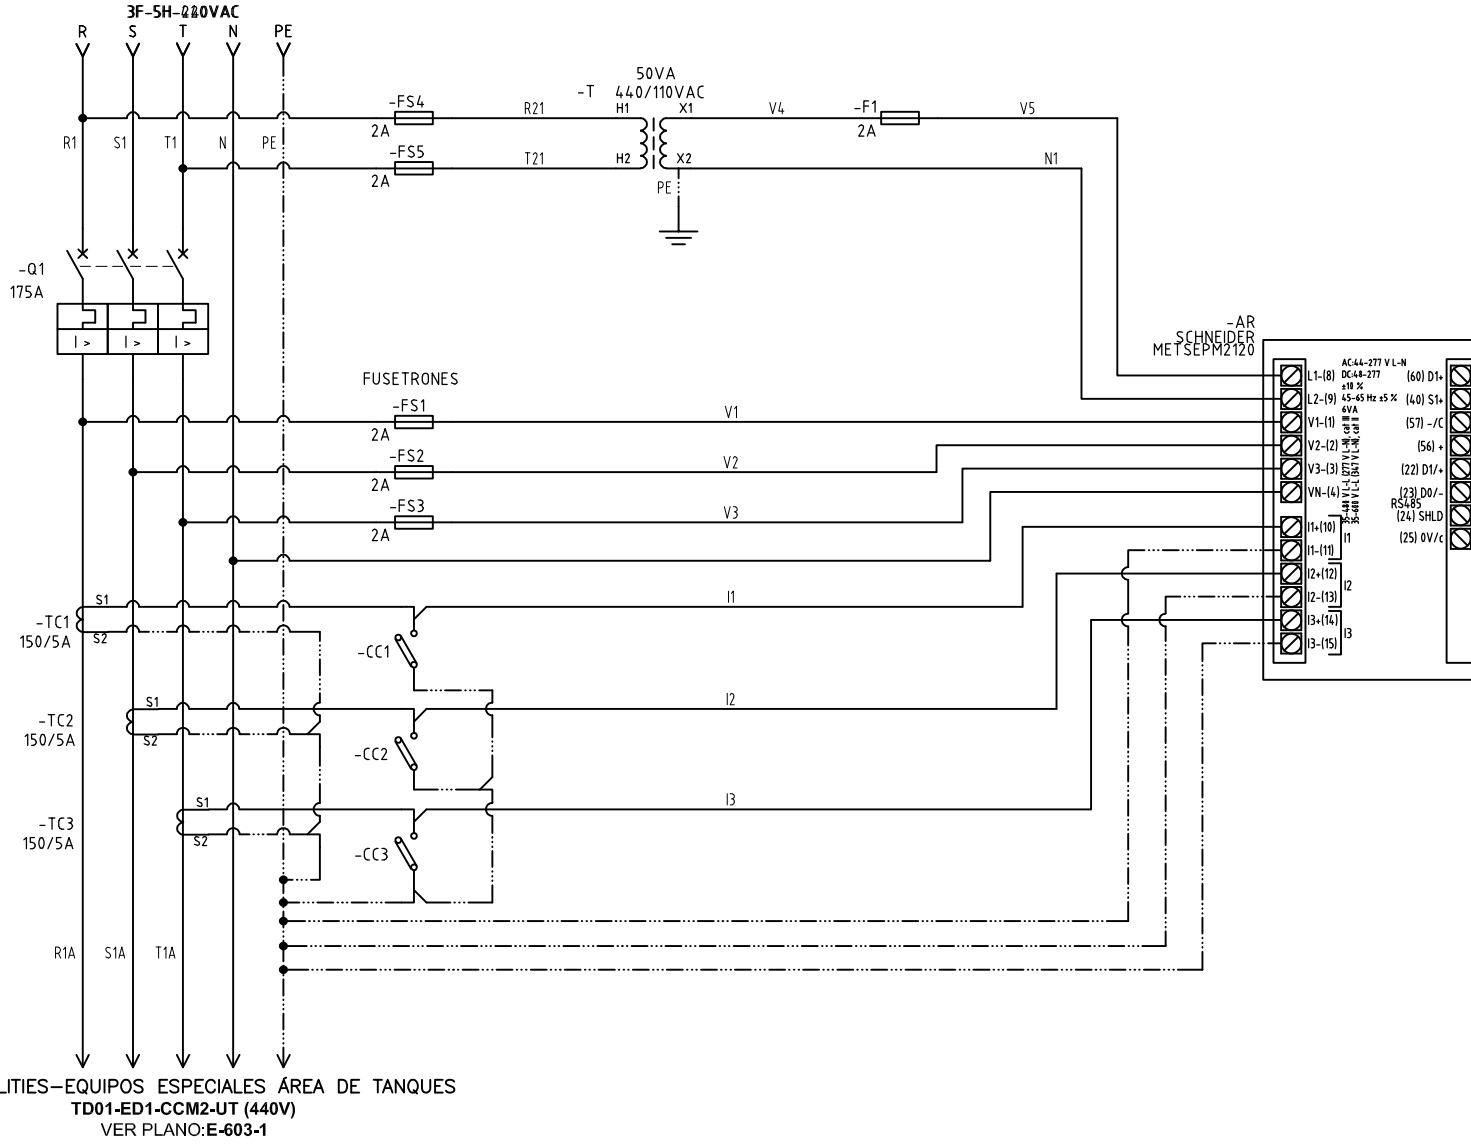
3F-5H-440VAC
R S T N PE

R1 S1 T1 N PE

-FS4
2A
R21
-FS5
2A
T21

-T
50VA
440/110VAC
H1 X1
H2 X2
PE

V4
-F1
2A
V5
N1

-Q1
175A
I > I > I >

-AR
SCHNEIDER
METSEPM2120

FUSETRONES
-FS1
2A
V1
-FS2
2A
V2
-FS3
2A
V3

L1-(8)
L2-(9)
V1-(1)
V2-(2)
V3-(3)
VN-(4)
I1+(10)
I1-(11)
I2+(12)
I2-(13)
I3+(14)
I3-(15)
I1
I2
I3

AC:44-277 V L-N
DC:48-277
±10 %
45-65 Hz ±5 %
6VA

35-480 V L-L (277 V L-N), cat III
35-480 V L-L (347 V L-N), cat II

(60) D1+
(40) S1+
(57) -/C
(56) +
(22) D1/+
(23) D0/-
RS485
(24) SHLD
(25) 0V/c

-TC1
150/5A
S1
S2
-CC1
I1

-TC2
150/5A
S1
S2
-CC2
I2

-TC3
150/5A
S1
S2
-CC3
I3

R1A S1A T1A

LITIES–EQUIPOS ESPECIALES ÁREA DE TANQUES
TD01-ED1-CCM2-UT (440V)
VER PLANO:E-603-1